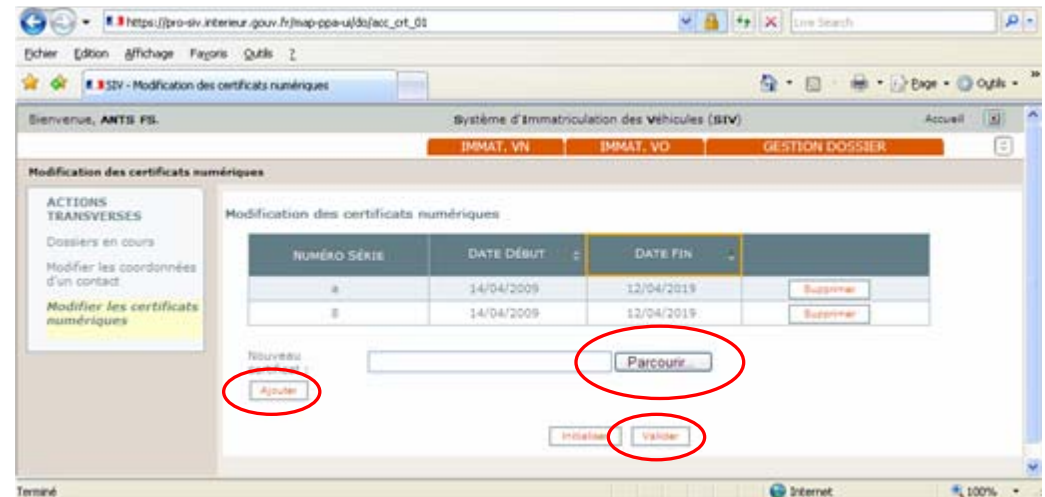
https://pro-siv.interieur.gouv.fr/map-ppa-ui/do/acc_crt_01

Live Search

Fichier Edition Affichage Favoris Outils ?

SIV - Modification des certificats numériques

Page · Outils ·

Bienvenue, ANTS FS.

Système d'Immatriculation des Véhicules (SIV)

Accueil

IMMAT. VN

IMMAT. VO

GESTION DOSSIER

Modification des certificats numériques

ACTIONS TRANSVERSES

Dossiers en cours

Modifier les coordonnées d'un contact

Modifier les certificats numériques

Modification des certificats numériques

| NUMÉRO SÉRIE | DATE DÉBUT | DATE FIN | |
|---|---|---|---|
| a | 14/04/2009 | 12/04/2019 | Supprimer |
| 8 | 14/04/2009 | 12/04/2019 | Supprimer |

Nouveau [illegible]

Parcourir...

Ajouter

Initialiser

Valider

Terminé

Internet

100%